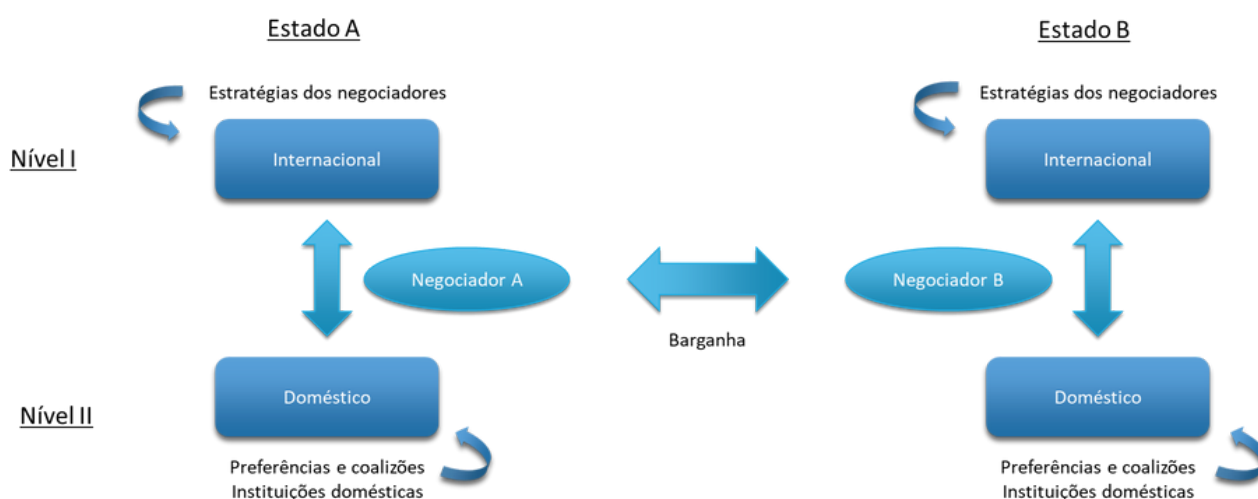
Estado A

Estado B

Estratégias dos negociadores

Estratégias dos negociadores

Nível I

Internacional

Internacional

Negociador A

Negociador B

Barganha

Nível II

Doméstico

Doméstico

Preferências e coalizões
Instituições domésticas

Preferências e coalizões
Instituições domésticas